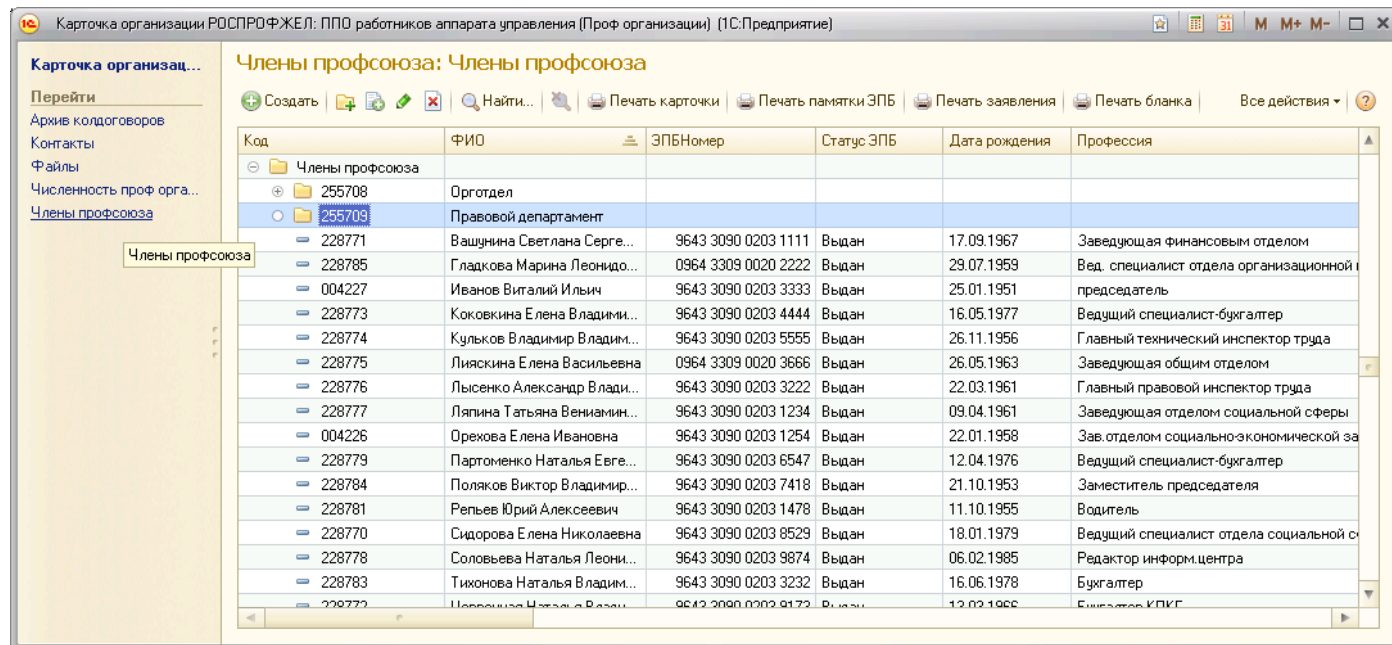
Карточка организации РОСПРОФЖЕЛ: ППО работников аппарата управления (Проф организации) (1С:Предприятие)

M M+ M-

Карточка организац...

Перейти
Архив колдоговоров
Контакты
Файлы
Численность проф орга...
Члены профсоюза

Члены профсоюза

Члены профсоюза: Члены профсоюза

Создать | Найти... | Печать карточки | Печать памятки ЭПБ | Печать заявления | Печать бланка | Все действия ▾

| Код | ФИО | ЭПБНомер | Статус ЭПБ | Дата рождения | Профессия |
|---|---|---|---|---|---|
| Члены профсоюза | | | | | |
| 255708 | Орготдел | | | | |
| 255709 | Правовой департамент | | | | |
| 228771 | Вашунина Светлана Серге... | 9643 3090 0203 1111 | Выдан | 17.09.1967 | Заведующая финансовым отделом |
| 228785 | Гладкова Марина Леонидо... | 0964 3309 0020 2222 | Выдан | 29.07.1959 | Вед. специалист отдела организационной |
| 004227 | Иванов Виталий Ильич | 9643 3090 0203 3333 | Выдан | 25.01.1951 | председатель |
| 228773 | Коковкина Елена Владими... | 9643 3090 0203 4444 | Выдан | 16.05.1977 | Ведущий специалист-бухгалтер |
| 228774 | Кульков Владимир Владим... | 9643 3090 0203 5555 | Выдан | 26.11.1956 | Главный технический инспектор труда |
| 228775 | Лияскина Елена Васильевна | 0964 3309 0020 3666 | Выдан | 26.05.1963 | Заведующая общим отделом |
| 228776 | Лысенко Александр Влади... | 9643 3090 0203 3222 | Выдан | 22.03.1961 | Главный правовой инспектор труда |
| 228777 | Ляпина Татьяна Вениамин... | 9643 3090 0203 1234 | Выдан | 09.04.1961 | Заведующая отделом социальной сферы |
| 004226 | Орехова Елена Ивановна | 9643 3090 0203 1254 | Выдан | 22.01.1958 | Зав.отделом социально-экономической за |
| 228779 | Партоменко Наталья Евге... | 9643 3090 0203 6547 | Выдан | 12.04.1976 | Ведущий специалист-бухгалтер |
| 228784 | Поляков Виктор Владимир... | 9643 3090 0203 7418 | Выдан | 21.10.1953 | Заместитель председателя |
| 228781 | Репьев Юрий Алексеевич | 9643 3090 0203 1478 | Выдан | 11.10.1955 | Водитель |
| 228770 | Сидорова Елена Николаевна | 9643 3090 0203 8529 | Выдан | 18.01.1979 | Ведущий специалист отдела социальной с |
| 228778 | Соловьева Наталья Леони... | 9643 3090 0203 9874 | Выдан | 06.02.1985 | Редактор информ.центра |
| 228783 | Тихонова Наталья Владим... | 9643 3090 0203 3232 | Выдан | 16.06.1978 | Бухгалтер |
| 228772 | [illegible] | 9643 3090 0203 9173 | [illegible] | 13.03.1966 | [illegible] |